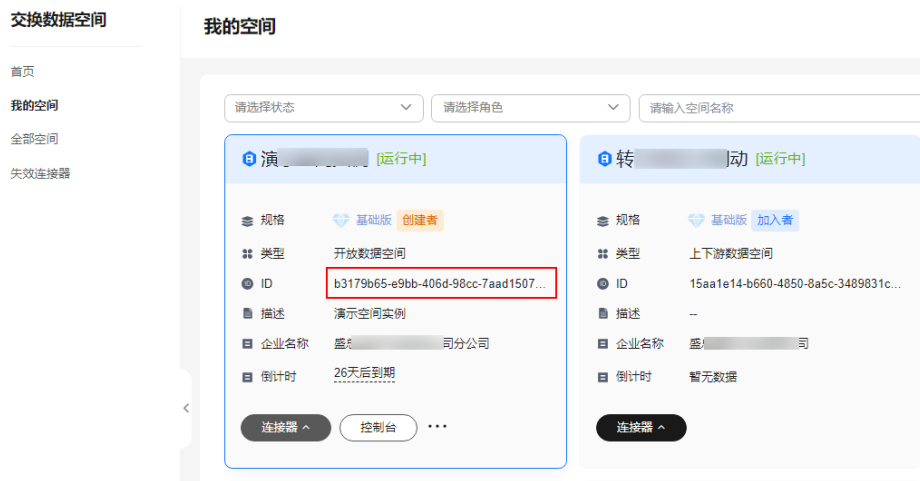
交换数据空间

首页
我的空间
全部空间
失效连接器

我的空间

请选择状态
请选择角色
请输入空间名称

演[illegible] [运行中]
规格 基础版 创建者
类型 开放数据空间
ID b3179b65-e9bb-406d-98cc-7aad1507...
描述 演示空间实例
企业名称 盛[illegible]司分公司
倒计时 26天后到期
连接器
控制台
...

转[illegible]动 [运行中]
规格 基础版 加入者
类型 上下游数据空间
ID 15aa1e14-b660-4850-8a5c-3489831c...
描述 --
企业名称 盛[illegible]司
倒计时 暂无数据
连接器